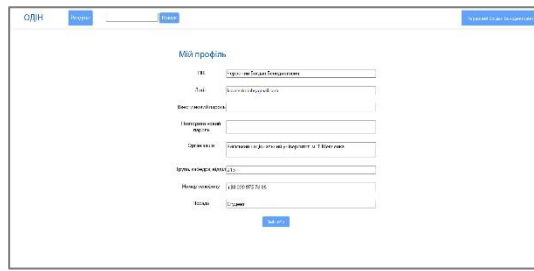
ОДІН

Ресурси

Пошук

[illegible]

Мій профіль

ПІБ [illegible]

Email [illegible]

Вкажіть новий пароль

Повторіть новий пароль

Організація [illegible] університет ім. Т. Шевченка

Група, кафедра, відділ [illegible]

Номер телефону +38 0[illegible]

Посада Студент

Змінити